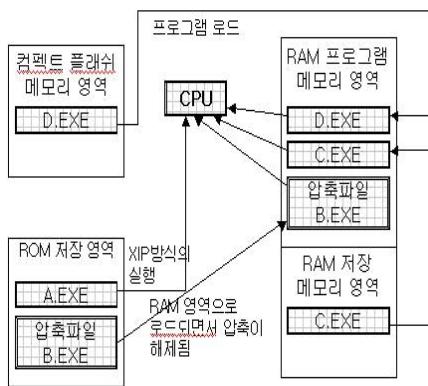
프로그램 로드

컴펙트 플래쉬 메모리 영역

D.EXE

CPU

RAM 프로그램 메모리 영역

D.EXE

C.EXE

압축파일 B.EXE

ROM 저장 영역

XIP방식의 실행

A.EXE

압축파일 B.EXE

RAM 영역으로 로드되면서 압축이 해제됨

RAM 저장 메모리 영역

C.EXE